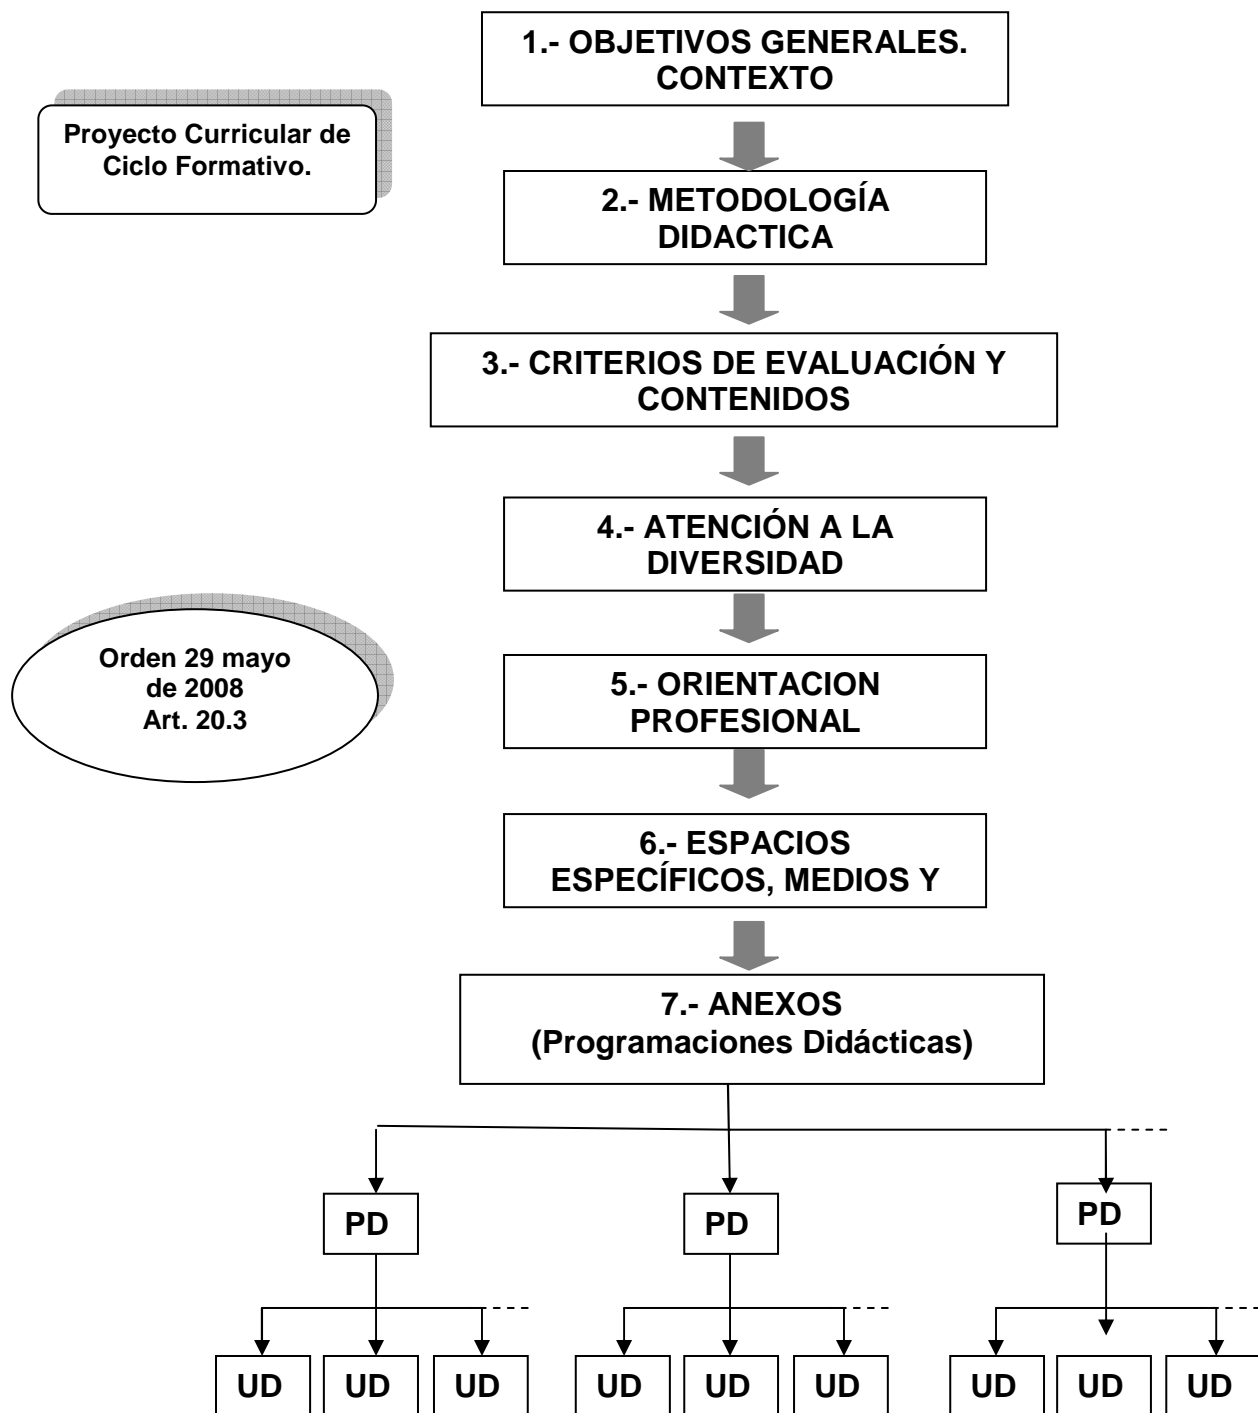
Proyecto Curricular de Ciclo Formativo.

1.- OBJETIVOS GENERALES. CONTEXTO

2.- METODOLOGÍA DIDACTICA

3.- CRITERIOS DE EVALUACIÓN Y CONTENIDOS

4.- ATENCIÓN A LA DIVERSIDAD

Orden 29 mayo de 2008 Art. 20.3

5.- ORIENTACION PROFESIONAL

6.- ESPACIOS ESPECÍFICOS, MEDIOS Y

7.- ANEXOS (Programaciones Didácticas)

PD

PD

PD

UD

UD

UD

UD

UD

UD

UD

UD

UD